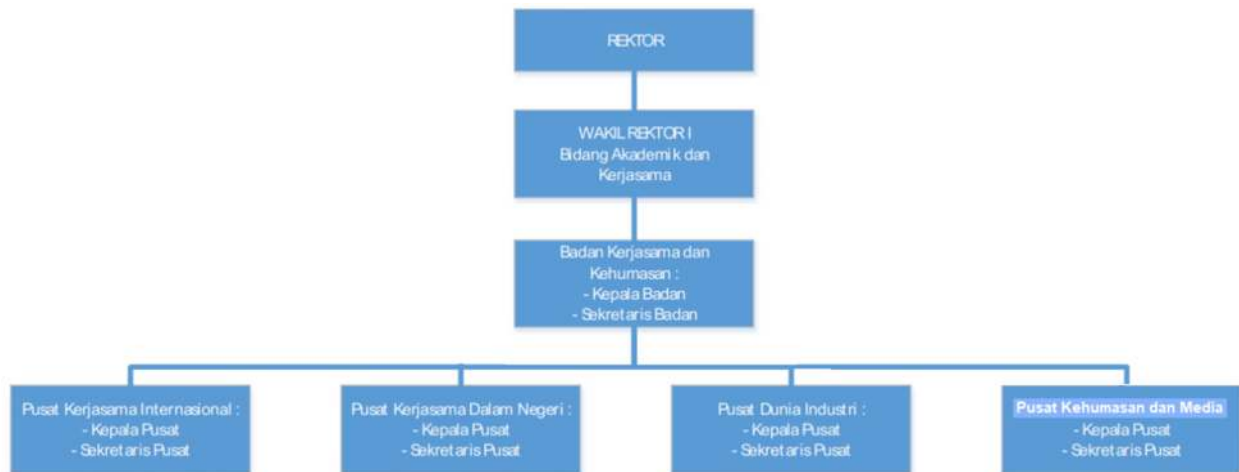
REKTOR

WAKIL REKTOR I
Bidang Akademik dan Kerjasama

Badan Kerjasama dan Kehumasan :
- Kepala Badan
- Sekretaris Badan

Pusat Kerjasama Internasional :
- Kepala Pusat
- Sekretaris Pusat

Pusat Kerjasama Dalam Negeri :
- Kepala Pusat
- Sekretaris Pusat

Pusat Dunia Industri :
- Kepala Pusat
- Sekretaris Pusat

Pusat Kehumasan dan Media
- Kepala Pusat
- Sekretaris Pusat